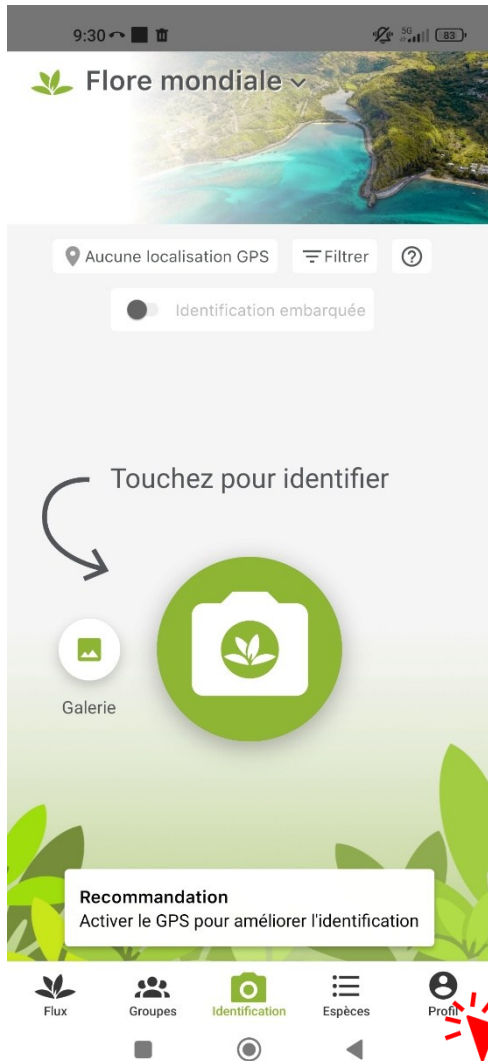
9:30

5G 83

Flore mondiale

Aucune localisation GPS

Filtrer

?

Identification embarquée

Touchez pour identifier

Galerie

Recommandation
Activer le GPS pour améliorer l'identification

Flux

Groupes

Identification

Espèces

Profil